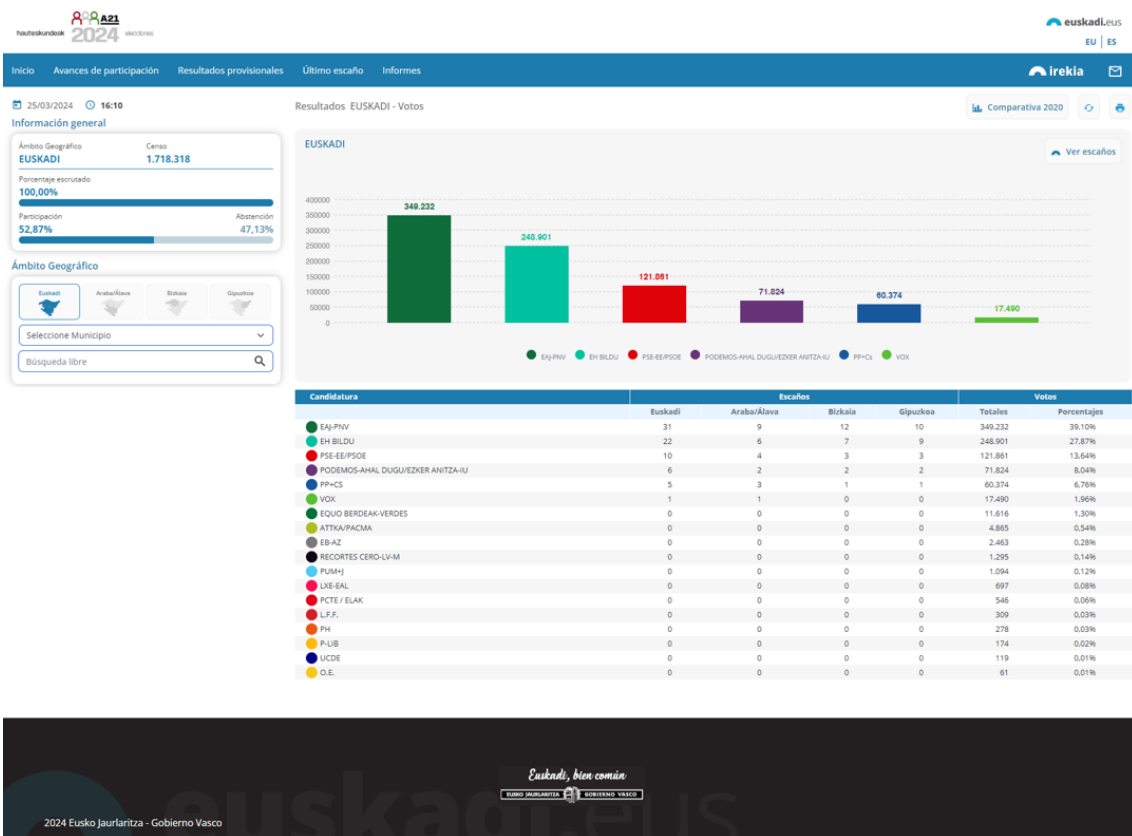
hauteskundeak A21 2024 elecciones

euskadi.eus
EU | ES

Inicio Avances de participación Resultados provisionales Último escaño Informes
irekia

25/03/2024 16:10
Información general

Ámbito Geográfico
EUSKADI
Censo
1.718.318

Porcentaje escrutado
100,00%

Participación
52,87%
Abstención
47,13%

Ámbito Geográfico
Euskadi Araba/Álava Bizkaia Gipuzkoa
Seleccione Municipio
Búsqueda libre

Resultados EUSKADI - Votos
Comparativa 2020

EUSKADI
Ver escaños

400000
350000
300000
250000
200000
150000
100000
50000
0

349.232
248.901
121.861
71.824
60.374
17.490

EAJ-PNV EH BILDU PSE-EE/PSOE PODEMOS-AHAL DUGU/EZKER ANITZA-IU PP+Cs VOX

| Candidatura | Escaños Euskadi | Araba/Álava | Bizkaia | Gipuzkoa | Votos Totales | Porcentajes |
|---|---|---|---|---|---|---|
| EAJ-PNV | 31 | 9 | 12 | 10 | 349.232 | 39,10% |
| EH BILDU | 22 | 6 | 7 | 9 | 248.901 | 27,87% |
| PSE-EE/PSOE | 10 | 4 | 3 | 3 | 121.861 | 13,64% |
| PODEMOS-AHAL DUGU/EZKER ANITZA-IU | 6 | 2 | 2 | 2 | 71.824 | 8,04% |
| PP+CS | 5 | 3 | 1 | 1 | 60.374 | 6,76% |
| VOX | 1 | 1 | 0 | 0 | 17.490 | 1,96% |
| EQUO BERDEAK-VERDES | 0 | 0 | 0 | 0 | 11.616 | 1,30% |
| ATTKA/PACMA | 0 | 0 | 0 | 0 | 4.865 | 0,54% |
| EB-AZ | 0 | 0 | 0 | 0 | 2.463 | 0,28% |
| RECORTES CERO-LV-M | 0 | 0 | 0 | 0 | 1.295 | 0,14% |
| PUM+J | 0 | 0 | 0 | 0 | 1.094 | 0,12% |
| LXE-EAL | 0 | 0 | 0 | 0 | 697 | 0,08% |
| PCTE / ELAK | 0 | 0 | 0 | 0 | 546 | 0,06% |
| L.F.F. | 0 | 0 | 0 | 0 | 309 | 0,03% |
| PH | 0 | 0 | 0 | 0 | 278 | 0,03% |
| P-LIB | 0 | 0 | 0 | 0 | 174 | 0,02% |
| UCDE | 0 | 0 | 0 | 0 | 119 | 0,01% |
| O.E. | 0 | 0 | 0 | 0 | 61 | 0,01% |

Euskadi, bien común
EUSKO JAURLARITZA GOBIERNO VASCO
euskadi.eus
2024 Eusko Jaurlaritza - Gobierno Vasco